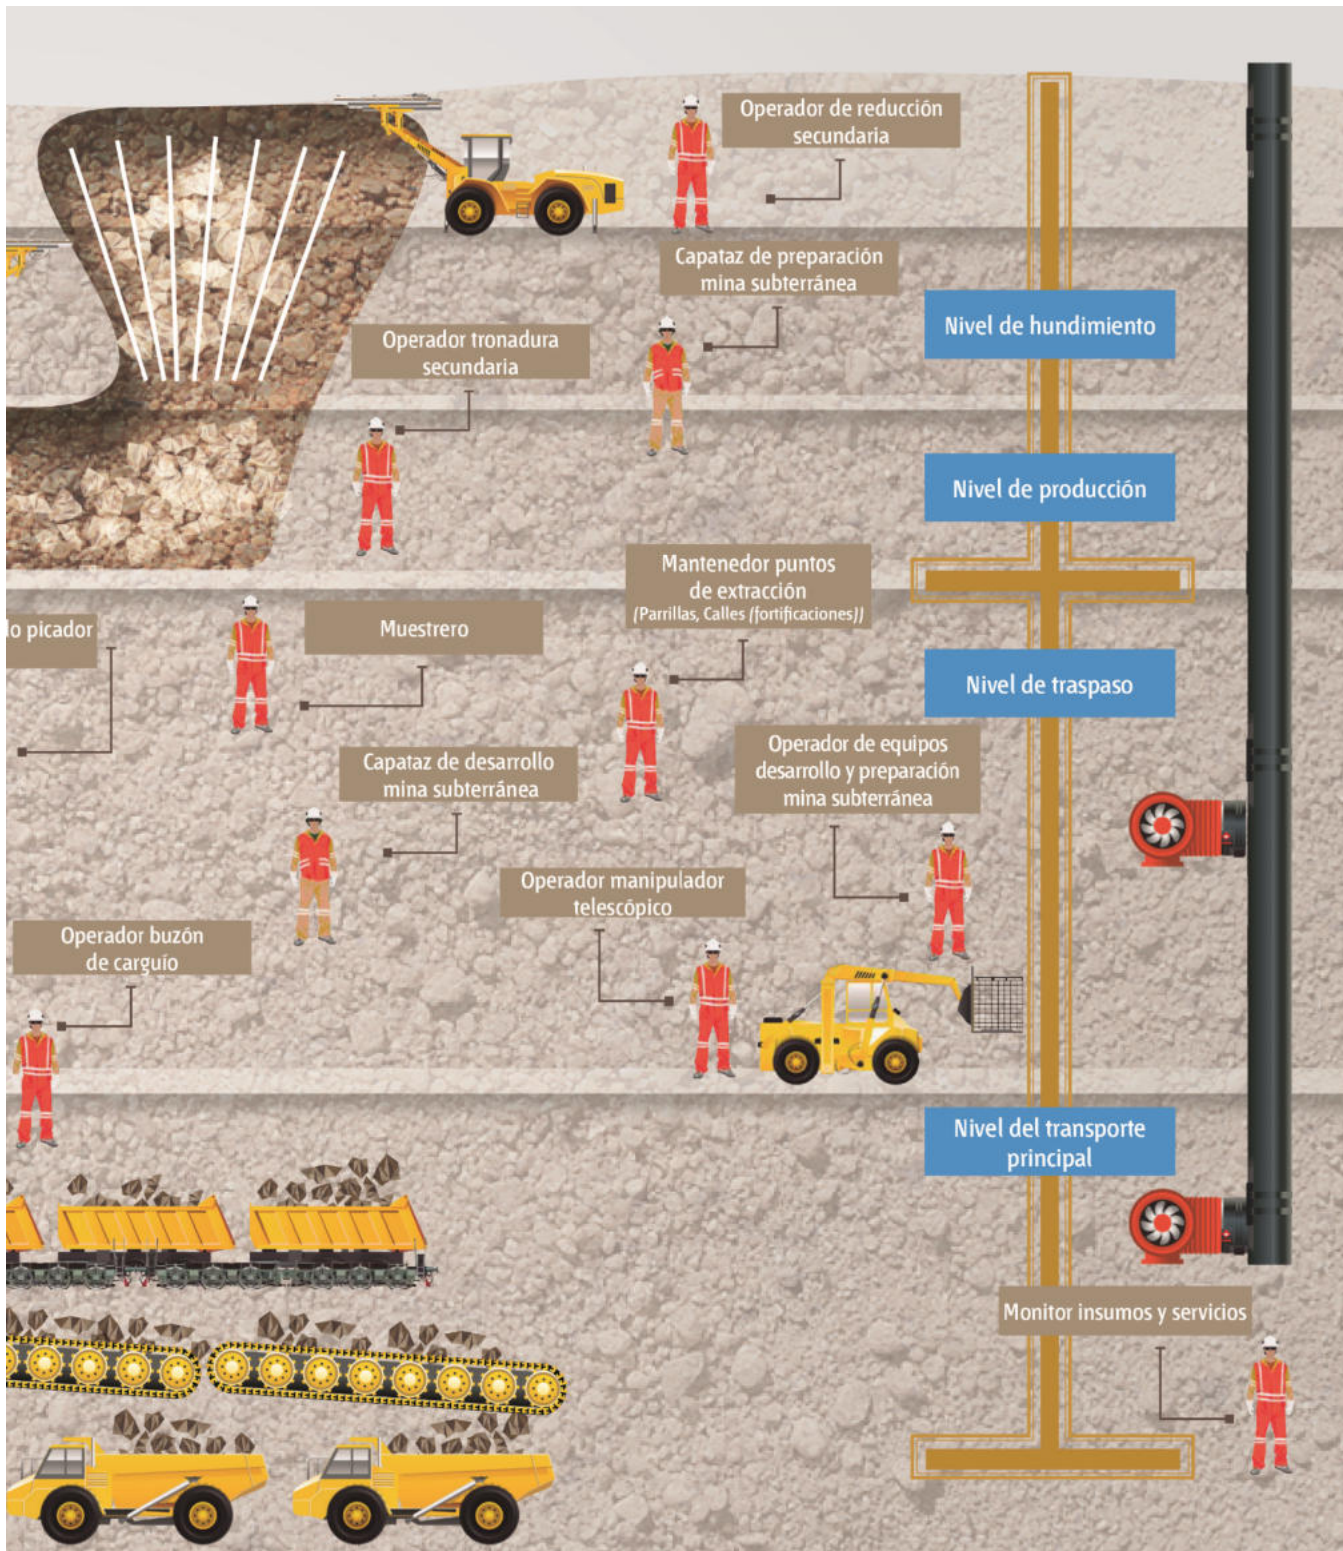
Operador de reducción secundaria

Capataz de preparación mina subterránea

Nivel de hundimiento

Operador tronadura secundaria

Nivel de producción

Mantenedor puntos de extracción (Parrillas, Calles (fortificaciones))

lo picador

Muestrero

Nivel de traspaso

Capataz de desarrollo mina subterránea

Operador de equipos desarrollo y preparación mina subterránea

Operador manipulador telescópico

Operador buzón de carguío

Nivel del transporte principal

Monitor insumos y servicios